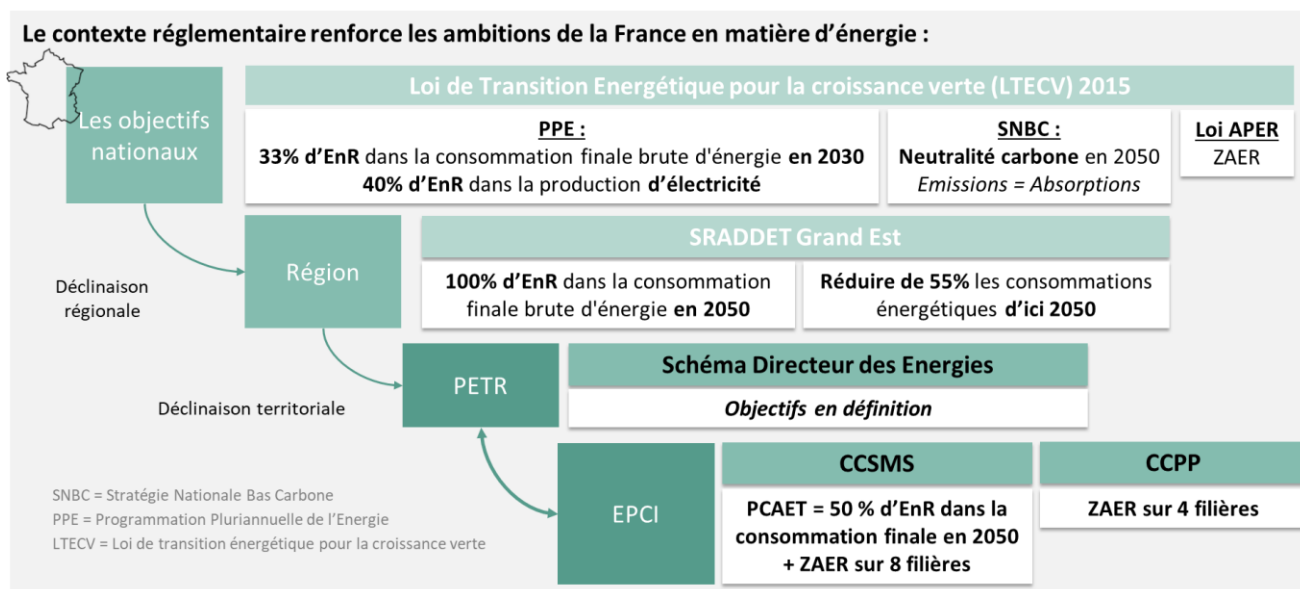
Le contexte réglementaire renforce les ambitions de la France en matière d'énergie :

Les objectifs nationaux

Loi de Transition Energétique pour la croissance verte (LTECV) 2015

PPE :
33% d'EnR dans la consommation finale brute d'énergie en 2030
40% d'EnR dans la production d'électricité

SNBC :
Neutralité carbone en 2050
Emissions = Absorptions

Loi APER
ZAER

Déclinaison régionale

Région

SRADDET Grand Est

100% d'EnR dans la consommation finale brute d'énergie en 2050

Réduire de 55% les consommations énergétiques d'ici 2050

Déclinaison territoriale

PETR

Schéma Directeur des Energies

Objectifs en définition

EPCI

CCSMS

PCAET = 50 % d'EnR dans la consommation finale en 2050 + ZAER sur 8 filières

CCPP

ZAER sur 4 filières

SNBC = Stratégie Nationale Bas Carbone
PPE = Programmation Pluriannuelle de l'Energie
LTECV = Loi de transition énergétique pour la croissance verte